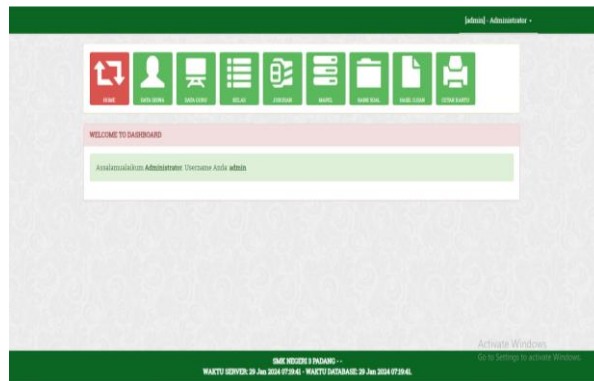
[admin] - Administrator ▾

HOME
DATA SISWA
DATA GURU
KELAS
JURUSAN
MAPEL
BANK SOAL
HASIL UJIAN
CETAK KARTU

WELCOME TO DASHBOARD

Assalamualaikum Administrator. Username Anda admin

Activate Windows
Go to Settings to activate Windows.

SMK NEGERI 3 PADANG - -
WAKTU SERVER: 29 Jan 2024 07:19:41 - WAKTU DATABASE: 29 Jan 2024 07:19:41.